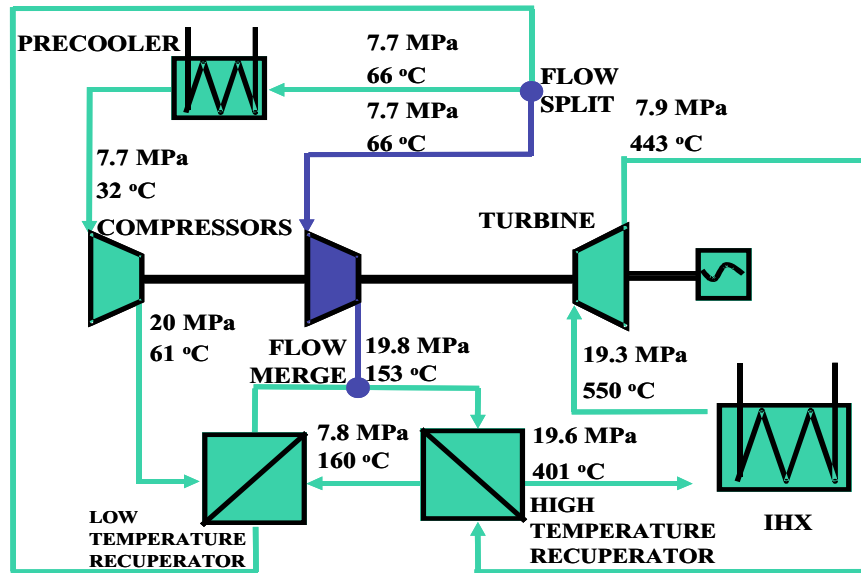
PRECOOLER

7.7 MPa
66 °C

FLOW SPLIT

7.7 MPa
66 °C

7.9 MPa
443 °C

7.7 MPa
32 °C

COMPRESSORS

TURBINE

20 MPa
61 °C

FLOW MERGE

19.8 MPa
153 °C

19.3 MPa
550 °C

7.8 MPa
160 °C

19.6 MPa
401 °C

LOW TEMPERATURE RECUPERATOR

HIGH TEMPERATURE RECUPERATOR

IHX